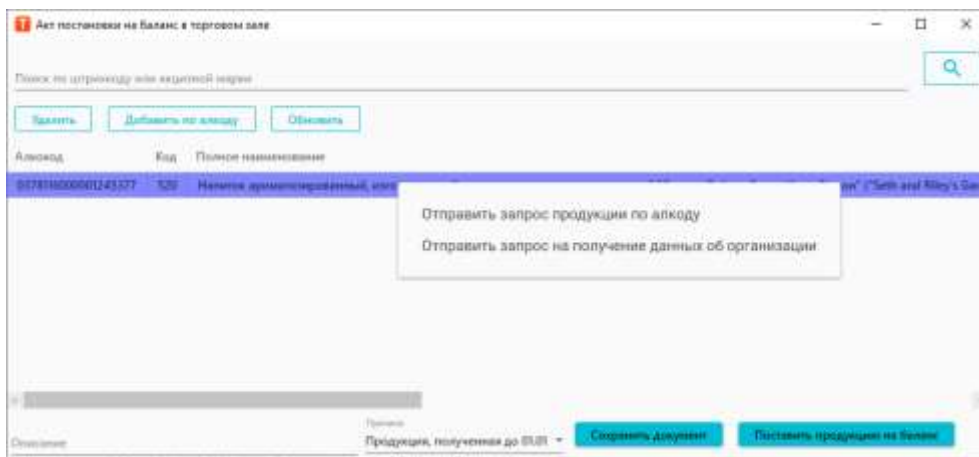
Акт постановки на баланс в торговом зале

Поиск по штрихкоду или акцизной марке

Удалить | Добавить по алкоду | Обновить

Алкод | Код | Полное наименование

0378160000001245377 | 520 | Напиток ароматизированный, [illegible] ...on" ("Seth and Riley's Ga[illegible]

Отправить запрос продукции по алкоду

Отправить запрос на получение данных об организации

Описание

Причина
Продукция, полученная до 01.01.

Сохранить документ

Поставить продукцию на баланс